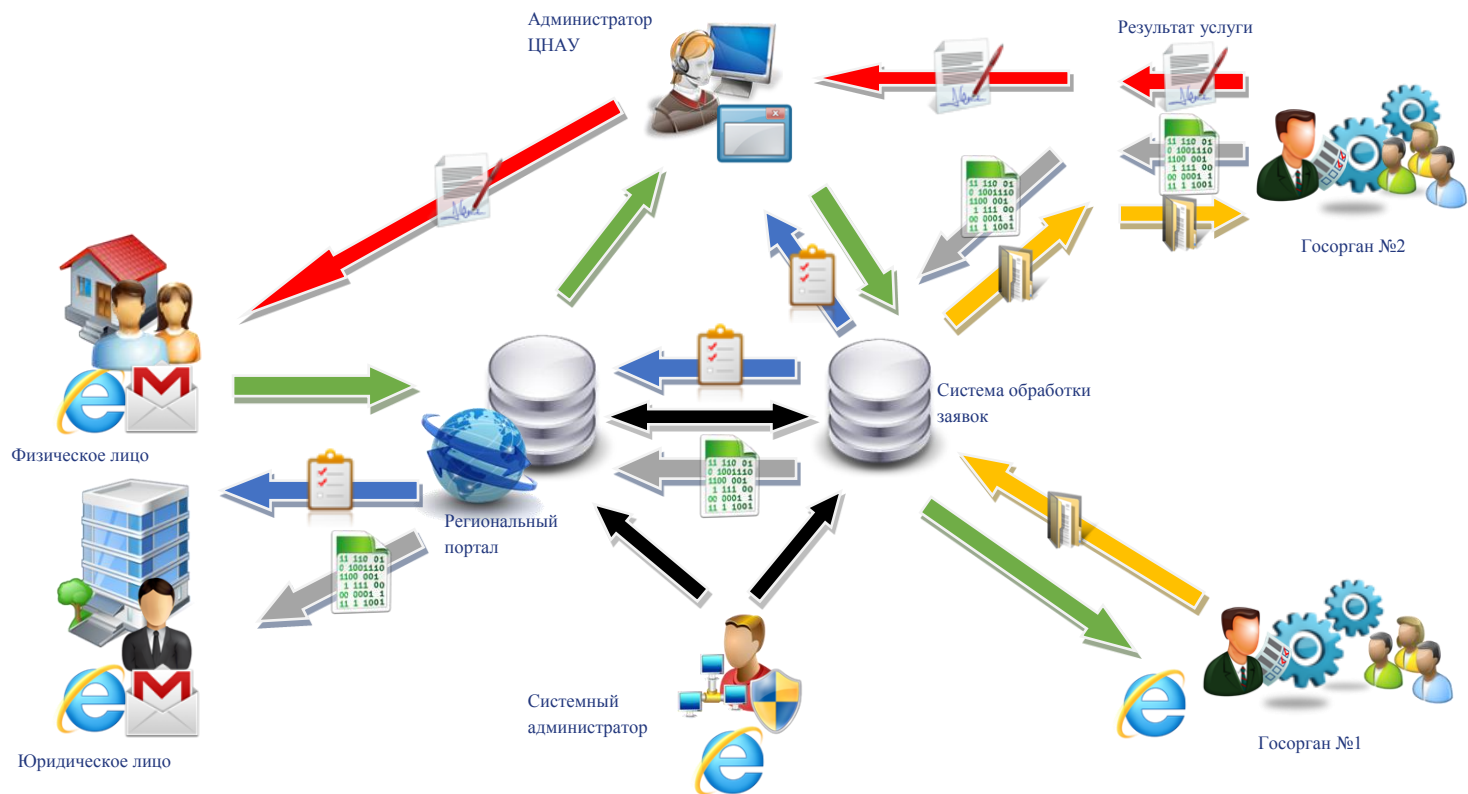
Администратор ЦНАУ

Результат услуги

Госорган №2

Физическое лицо

Региональный портал

Система обработки заявок

Юридическое лицо

Системный администратор

Госорган №1

11 110 01
0 1001110
1100 001
1 111 00
00 0001 1
11 1 1001